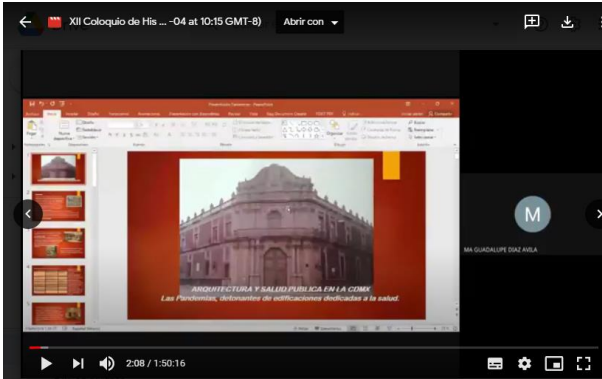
XII Coloquio de His ... -04 at 10:15 GMT-8)
Abrir con

ARQUITECTURA Y SALUD PUBLICA EN LA CDMX
Las Pandemias, detonantes de edificaciones dedicadas a la salud.

M
MA GUADALUPE DIAZ AVILA

2:08 / 1:50:16